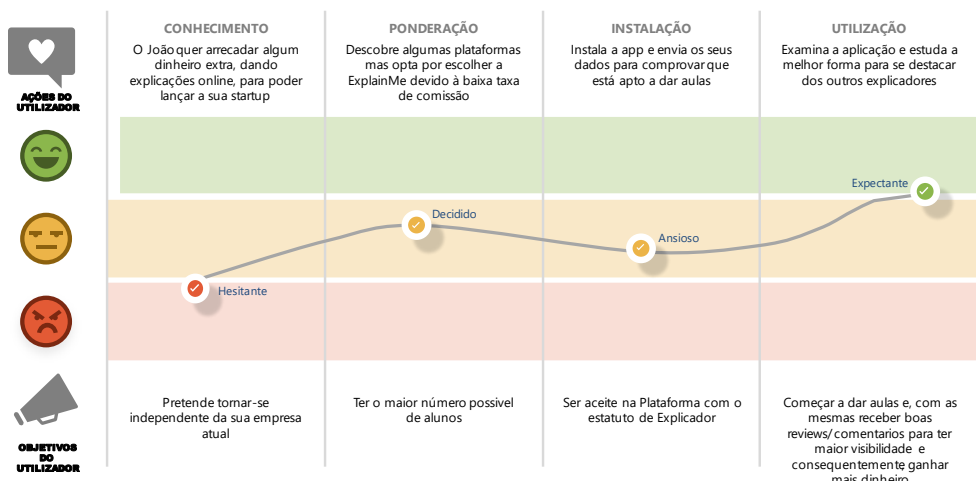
AÇÕES DO UTILIZADOR

CONHECIMENTO

O João quer arrecadar algum dinheiro extra, dando explicações online, para poder lançar a sua startup

PONDERAÇÃO

Descobre algumas plataformas mas opta por escolher a ExplainMe devido à baixa taxa de comissão

INSTALAÇÃO

Instala a app e envia os seus dados para comprovar que está apto a dar aulas

UTILIZAÇÃO

Examina a aplicação e estuda a melhor forma para se destacar dos outros explicadores

Hesitante

Decidido

Ansioso

Expectante

OBJETIVOS DO UTILIZADOR

Pretende tornar-se independente da sua empresa atual

Ter o maior número possivel de alunos

Ser aceite na Plataforma com o estatuto de Explicador

Começar a dar aulas e, com as mesmas receber boas reviews/comentarios para ter maior visibilidade e consequentemente ganhar mais dinheiro